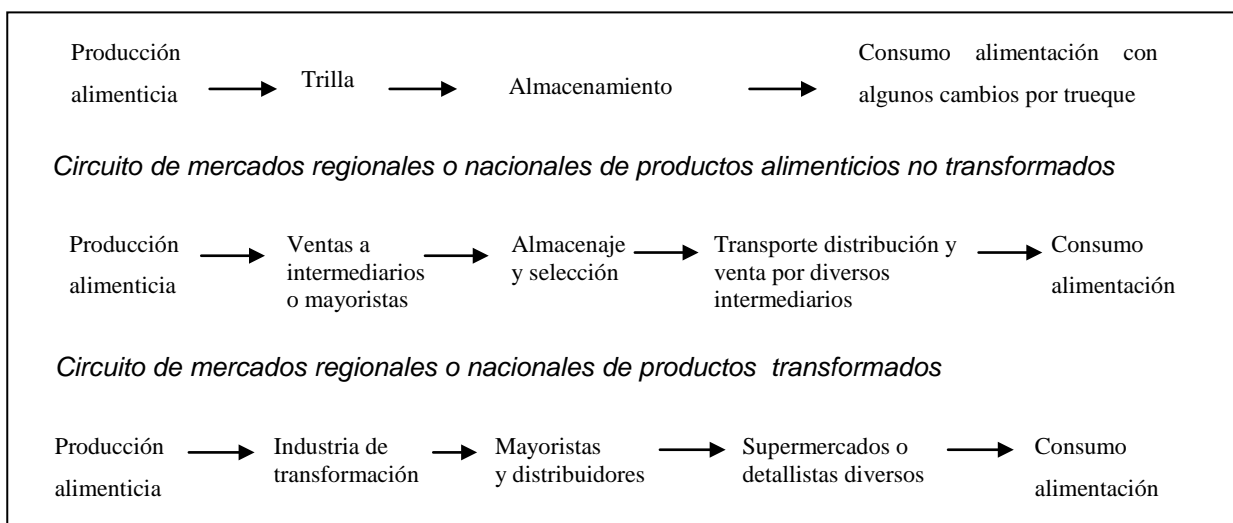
Producción alimenticia → Trilla → Almacenamiento → Consumo alimentación con algunos cambios por trueque

*Circuito de mercados regionales o nacionales de productos alimenticios no transformados*

Producción alimenticia → Ventas a intermediarios o mayoristas → Almacenaje y selección → Transporte distribución y venta por diversos intermediarios → Consumo alimentación

*Circuito de mercados regionales o nacionales de productos transformados*

Producción alimenticia → Industria de transformación → Mayoristas y distribuidores → Supermercados o detallistas diversos → Consumo alimentación